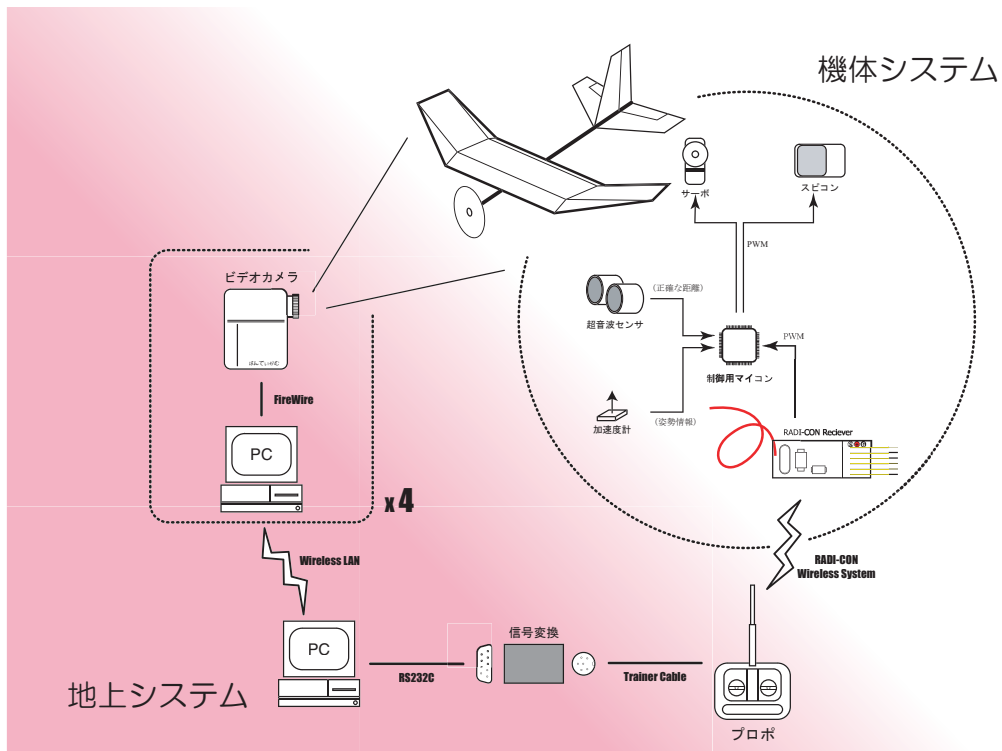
機体システム

サーボ

スピコン

PWM

超音波センサ

(正確な距離)

PWM

制御用マイコン

加速度計

(姿勢情報)

RADI-CON Reciever

ビデオカメラ

はんでぃかむ

FireWire

PC

x 4

Wireless LAN

RADI-CON Wireless System

信号変換

PC

RS232C

Trainer Cable

地上システム

プロポ